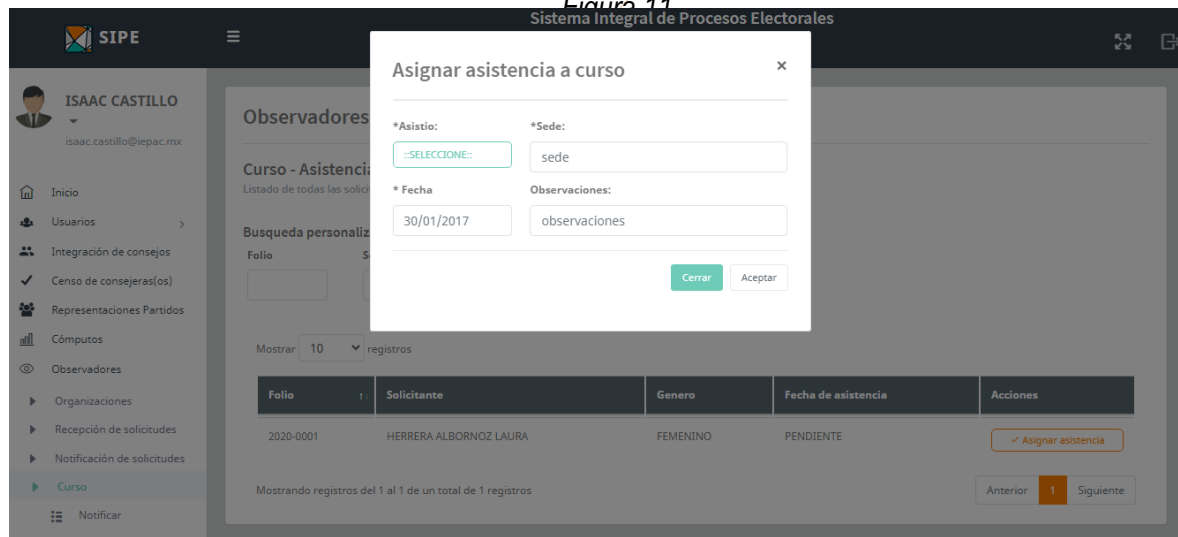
Figura 11

SIPE

Sistema Integral de Procesos Electorales

ISAAC CASTILLO

isaac.castillo@iepac.mx

Inicio
Usuarios
Integración de consejos
Censo de consejeras(os)
Representaciones Partidos
Cómputos
Observadores
Organizaciones
Recepción de solicitudes
Notificación de solicitudes
Curso
Notificar

Observadores

Curso - Asistencia
Listado de todas las solici

Busqueda personaliz
Folio

Asignar asistencia a curso ×

*Asistio:
::SELECCIONE::
*Sede:
sede
* Fecha
30/01/2017
Observaciones:
observaciones

Cerrar Aceptar

Mostrar 10 registros

| Folio | Solicitante | Genero | Fecha de asistencia | Acciones |
|---|---|---|---|---|
| 2020-0001 | HERRERA ALBORNOZ LAURA | FEMENINO | PENDIENTE | ✓ Asignar asistencia |

Mostrando registros del 1 al 1 de un total de 1 registros

Anterior 1 Siguiente